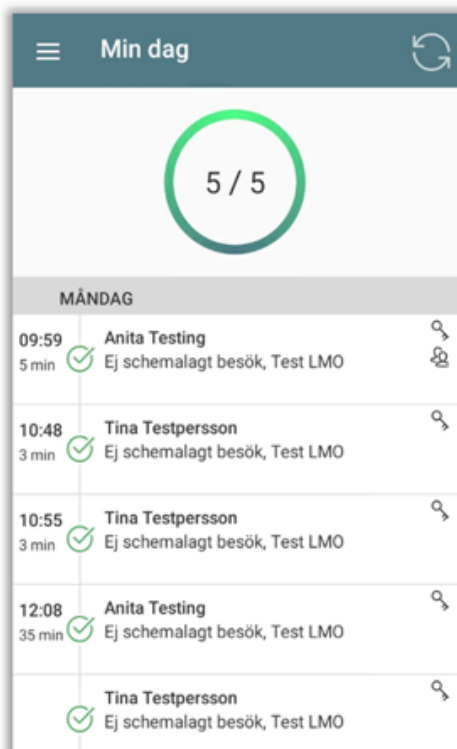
Min dag

5 / 5

MÅNDAG

09:59
5 min
Anita Testing
Ej schemalagt besök, Test LMO

10:48
3 min
Tina Testpersson
Ej schemalagt besök, Test LMO

10:55
3 min
Tina Testpersson
Ej schemalagt besök, Test LMO

12:08
35 min
Anita Testing
Ej schemalagt besök, Test LMO

Tina Testpersson
Ej schemalagt besök, Test LMO